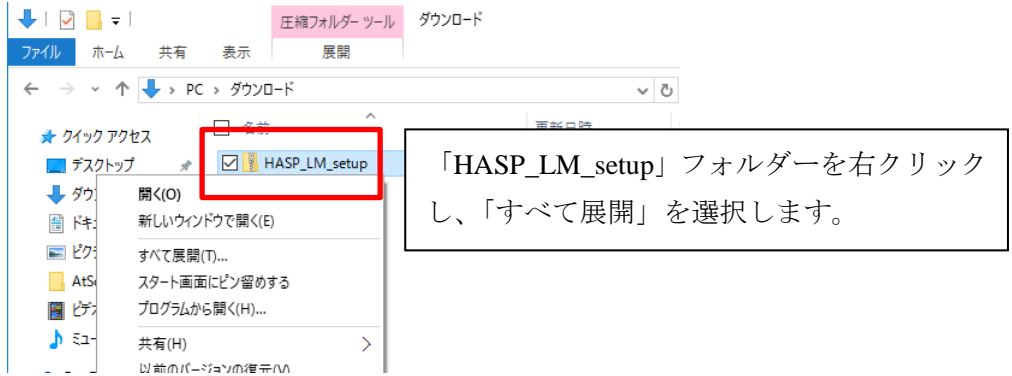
圧縮フォルダー ツール
ダウンロード
ファイル
ホーム
共有
表示
展開

PC > ダウンロード

名前
更新日時

クイック アクセス
デスクトップ
ダウ
ドキ
ピク
AtS
ビデ
ミュ

HASP_LM_setup

開く(O)
新しいウィンドウで開く(E)
すべて展開(T)...
スタート画面にピン留めする
プログラムから開く(H)...
共有(H)
以前のバージョンの復元(V)

「HASP_LM_setup」フォルダーを右クリックし、「すべて展開」を選択します。